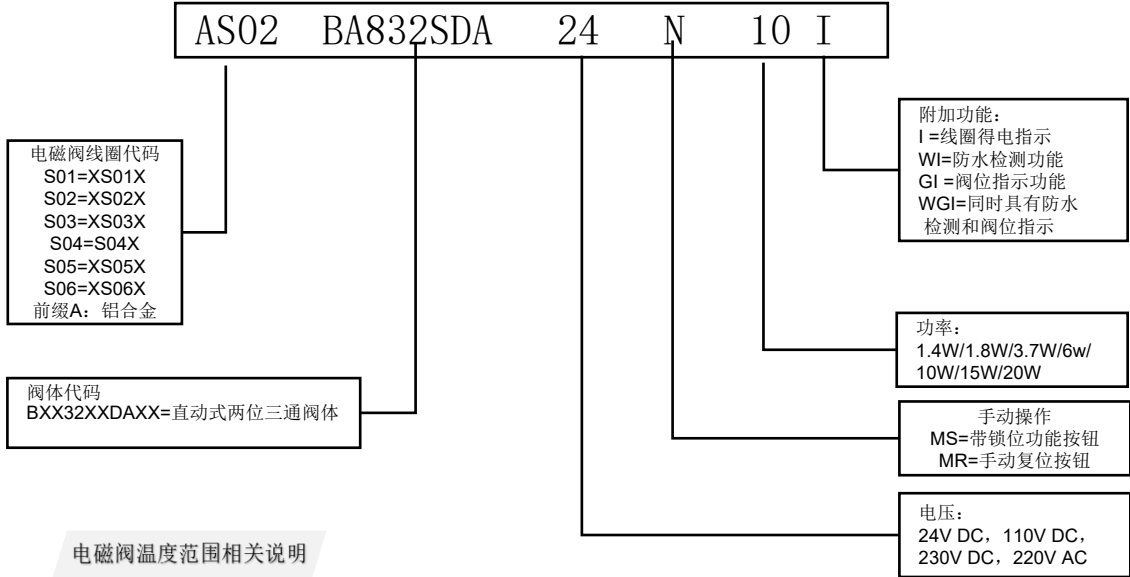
AS02 BA832SDA 24 N 10 I

电磁阀线圈代码
S01=XS01X
S02=XS02X
S03=XS03X
S04=S04X
S05=XS05X
S06=XS06X
前缀A：铝合金

阀体代码
BXX32XXDAXX=直动式两位三通阀体

附加功能：
I =线圈得电指示
WI=防水检测功能
GI =阀位指示功能
WGI=同时具有防水检测和阀位指示

功率：
1.4W/1.8W/3.7W/6w/10W/15W/20W

手动操作
MS=带锁位功能按钮
MR=手动复位按钮

电压：
24V DC，110V DC，230V DC，220V AC

电磁阀温度范围相关说明